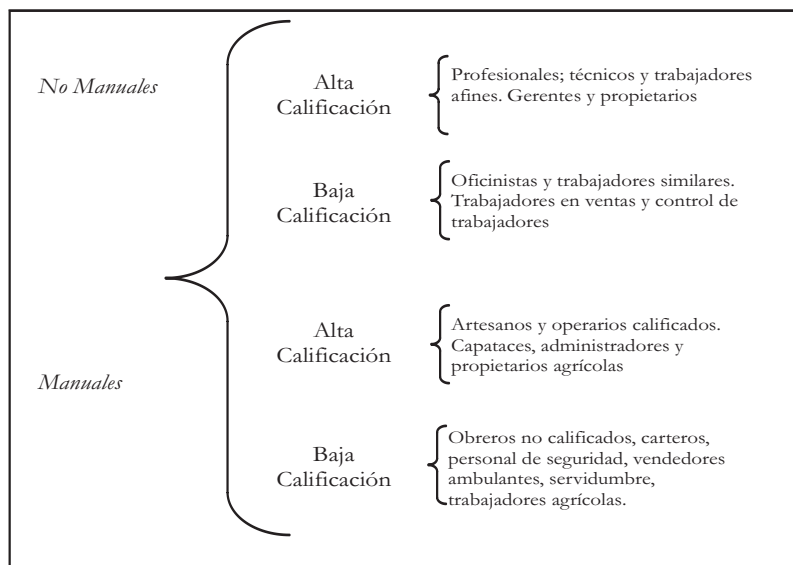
No Manuales

Alta Calificación

Profesionales; técnicos y trabajadores afines. Gerentes y propietarios

Baja Calificación

Oficinistas y trabajadores similares. Trabajadores en ventas y control de trabajadores

Manuales

Alta Calificación

Artesanos y operarios calificados. Capataces, administradores y propietarios agrícolas

Baja Calificación

Obreros no calificados, carteros, personal de seguridad, vendedores ambulantes, servidumbre, trabajadores agrícolas.